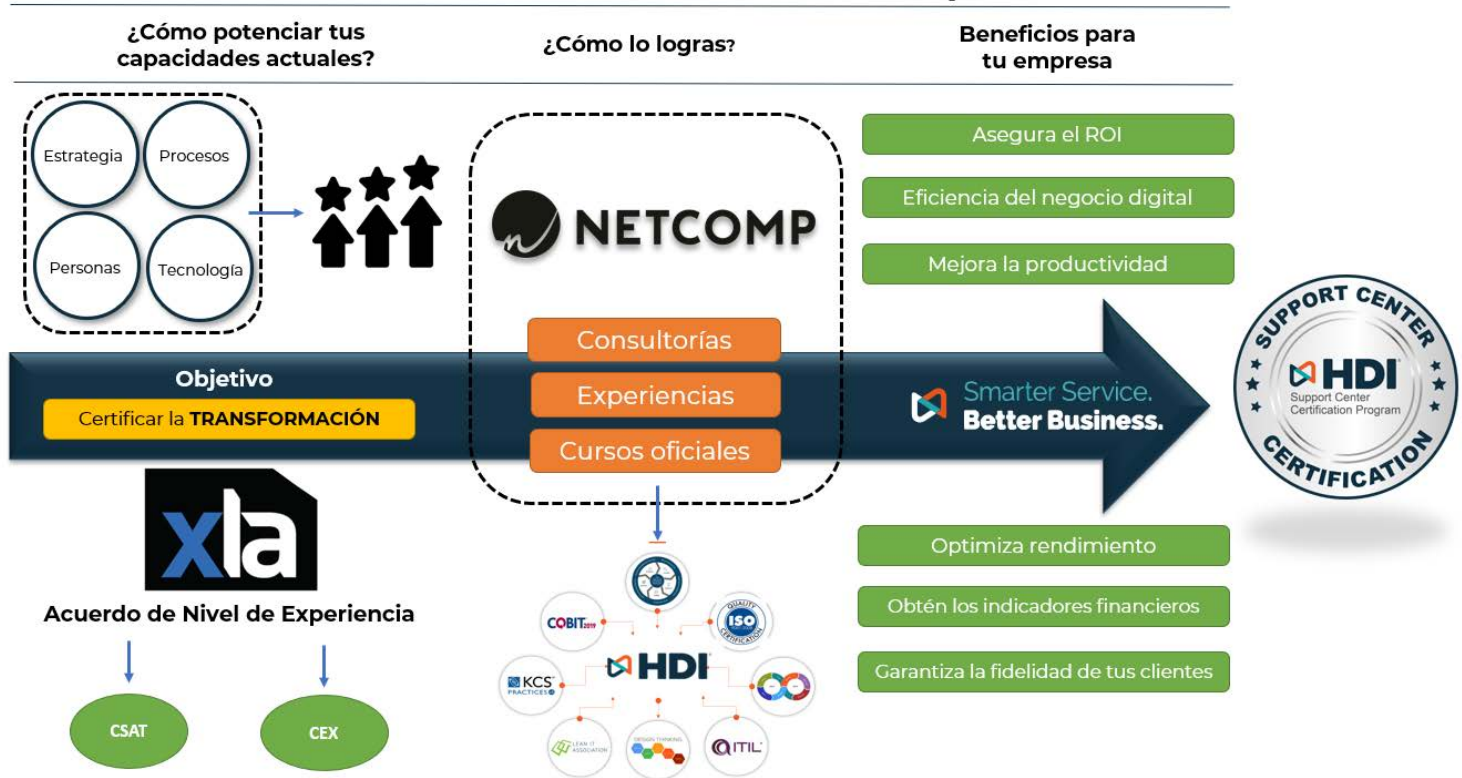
¿Cómo potenciar tus capacidades actuales?

¿Cómo lo logras?

Beneficios para tu empresa

Estrategia

Procesos

Personas

Tecnología

NETCOMP

Asegura el ROI

Eficiencia del negocio digital

Mejora la productividad

Consultorías

Experiencias

Cursos oficiales

Objetivo

Certificar la TRANSFORMACIÓN

Smarter Service. Better Business.

SUPPORT CENTER
HDI
Support Center Certification Program
CERTIFICATION

xla

Acuerdo de Nivel de Experiencia

CSAT

CEX

COBIT 2019

ISO

KCS PRACTICES

HDI

LEAN IT ASSOCIATION

DESIGN THINKING

ITIL

Optimiza rendimiento

Obtén los indicadores financieros

Garantiza la fidelidad de tus clientes